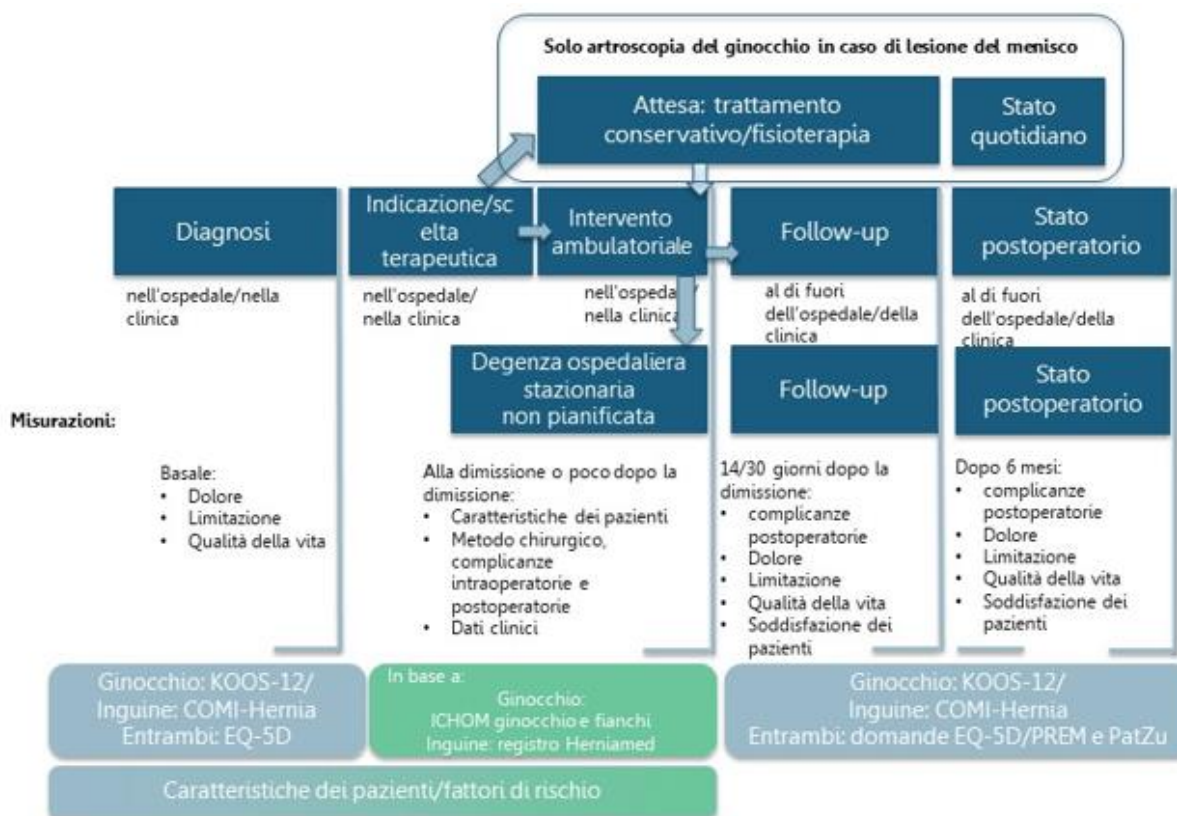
Solo artroscopia del ginocchio in caso di lesione del menisco

Attesa: trattamento conservativo/fisioterapia

Stato quotidiano

Diagnosi

Indicazione/scelta terapeutica

Intervento ambulatoriale

Follow-up

Stato postoperatorio

nell'ospedale/nella clinica

nell'ospedale/ nella clinica

nell'ospedale/ nella clinica

al di fuori dell'ospedale/della clinica

al di fuori dell'ospedale/della clinica

Degenza ospedaliera stazionaria non pianificata

Follow-up

Stato postoperatorio

Misurazioni:

Basale:
• Dolore
• Limitazione
• Qualità della vita

Alla dimissione o poco dopo la dimissione:
• Caratteristiche dei pazienti
• Metodo chirurgico, complicanze intraoperatorie e postoperatorie
• Dati clinici

14/30 giorni dopo la dimissione:
• complicanze postoperatorie
• Dolore
• Limitazione
• Qualità della vita
• Soddisfazione dei pazienti

Dopo 6 mesi:
• complicanze postoperatorie
• Dolore
• Limitazione
• Qualità della vita
• Soddisfazione dei pazienti

Ginocchio: KOOS-12/
Inguine: COMI-Hernia
Entrambi: EQ-5D

In base a:
Ginocchio:
ICHOM ginocchio e fianchi
Inguine: registro Herniamed

Ginocchio: KOOS-12/
Inguine: COMI-Hernia
Entrambi: domande EQ-5D/PREM e PatZu

Caratteristiche dei pazienti/fattori di rischio